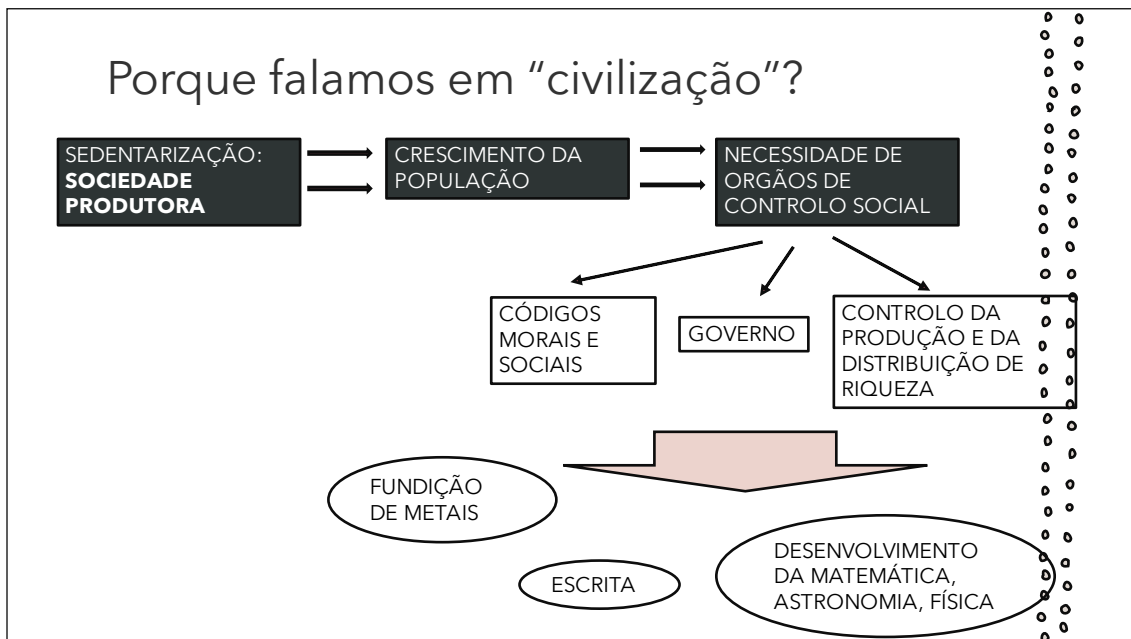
Porque falamos em "civilização"?

SEDENTARIZAÇÃO: **SOCIEDADE PRODUTORA**

CRESCIMENTO DA POPULAÇÃO

NECESSIDADE DE ORGÃOS DE CONTROLO SOCIAL

CÓDIGOS MORAIS E SOCIAIS

GOVERNO

CONTROLO DA PRODUÇÃO E DA DISTRIBUIÇÃO DE RIQUEZA

FUNDIÇÃO DE METAIS

ESCRITA

DESENVOLVIMENTO DA MATEMÁTICA, ASTRONOMIA, FÍSICA